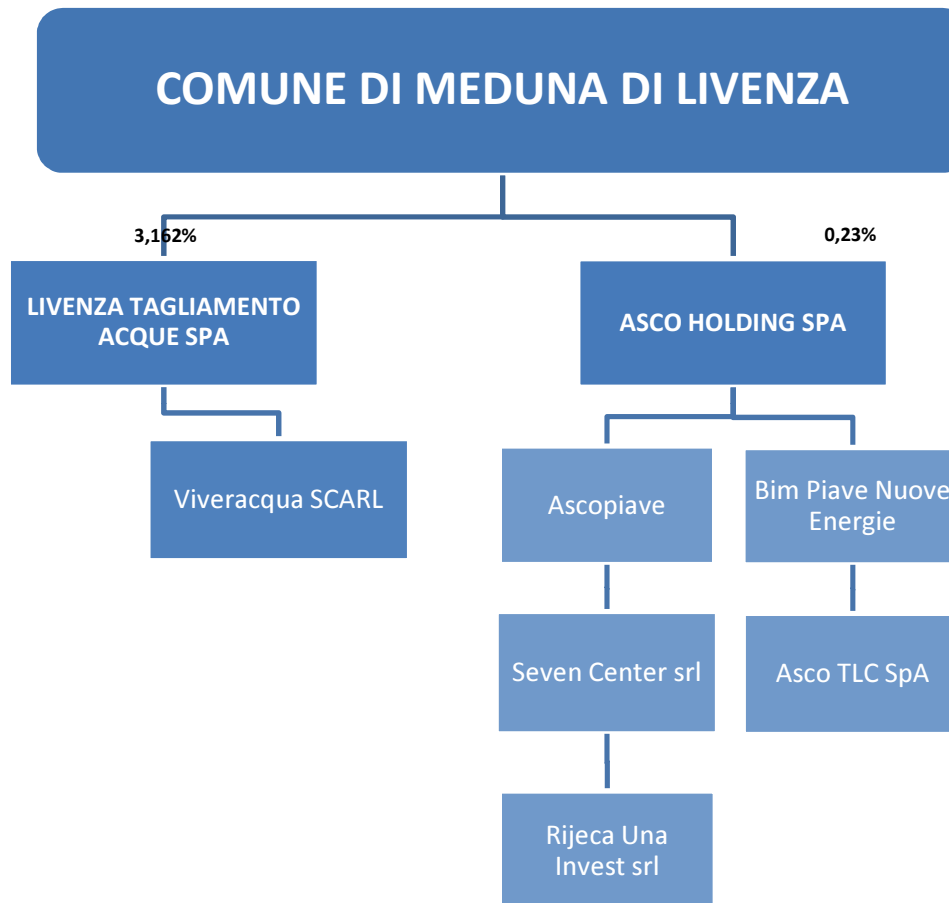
COMUNE DI MEDUNA DI LIVENZA

3,162%

0,23%

LIVENZA TAGLIAMENTO ACQUE SPA

ASCO HOLDING SPA

Viveracqua SCARL

Ascopiave

Bim Piave Nuove Energie

Seven Center srl

Asco TLC SpA

Rijeca Una Invest srl